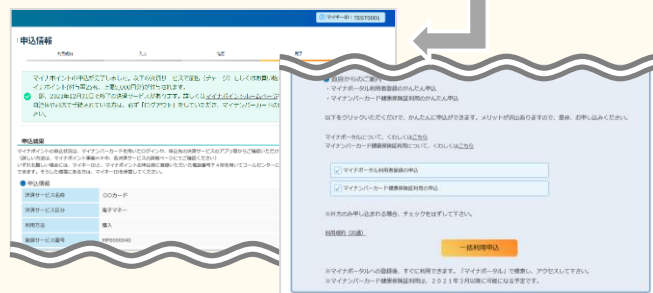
マイキーID：TEST0001

申込情報

入力内容

入力

確認

完了

マイナポイントの申込が完了しました。以下の決済サービスで登録（チャージ）もしくは決済し、マイナポイント付与条件をお受けください。

※ 2022年12月以前に申し込みを完了した場合は、以下の決済サービスが表示されます。

申込結果

申込情報

| 決済サービス名称 | ○○カード |
|---|---|
| 決済サービス区分 | 電子マネー |
| 利用方法 | 購入 |
| 決済サービス番号 | 99999999040 |

■ 自身からのご案内
・マイナポータル利用者登録のかんたん申込
・マイナンバーカード健康保険証利用のかんたん申込

以下をクリックいただくだけで、かんたんに申込ができます。メリットが満載ありますので、是非、お申し込みください。

マイナポータルについて、くわしくはこちら
マイナンバーカード健康保険証利用について、くわしくはこちら

マイナポータル利用者登録の申込

マイナンバーカード健康保険証利用の申込

※片方のみ申し込める場合、チェックをはずして下さい。

利用規約（同意）

一括利用申込

※マイナポータルへの登録後、すでに利用できます。「マイナポータル」で検索し、アクセスしてください。
※マイナンバーカード健康保険証利用は、2021年3月以降に可能になる予定です。